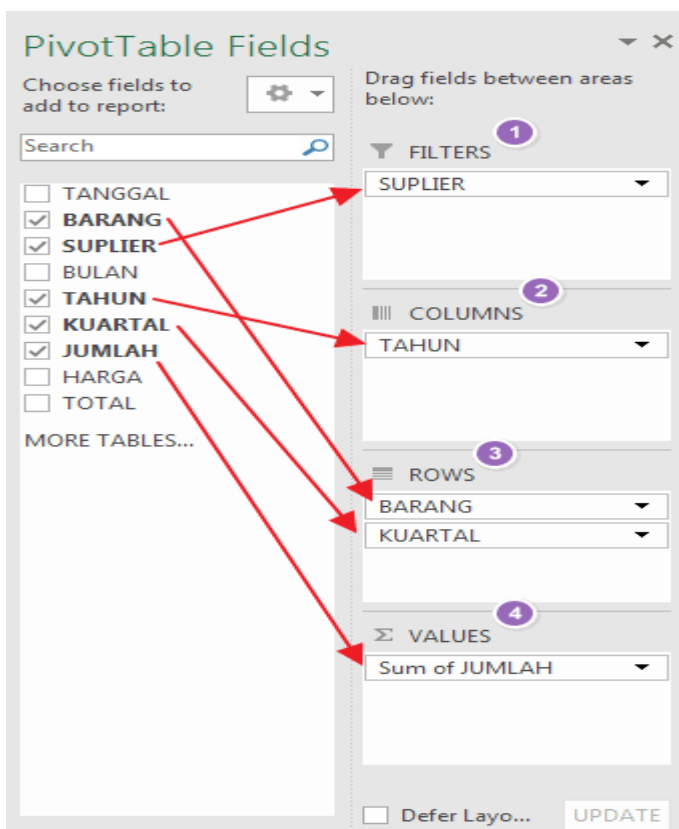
PivotTable Fields

Choose fields to add to report:

Search

TANGGAL
BARANG
SUPLIER
BULAN
TAHUN
KUARTAL
JUMLAH
HARGA
TOTAL

MORE TABLES...

Drag fields between areas below:

1
FILTERS
SUPLIER

2
COLUMNS
TAHUN

3
ROWS
BARANG
KUARTAL

4
Σ VALUES
Sum of JUMLAH

Defer Layo...
UPDATE